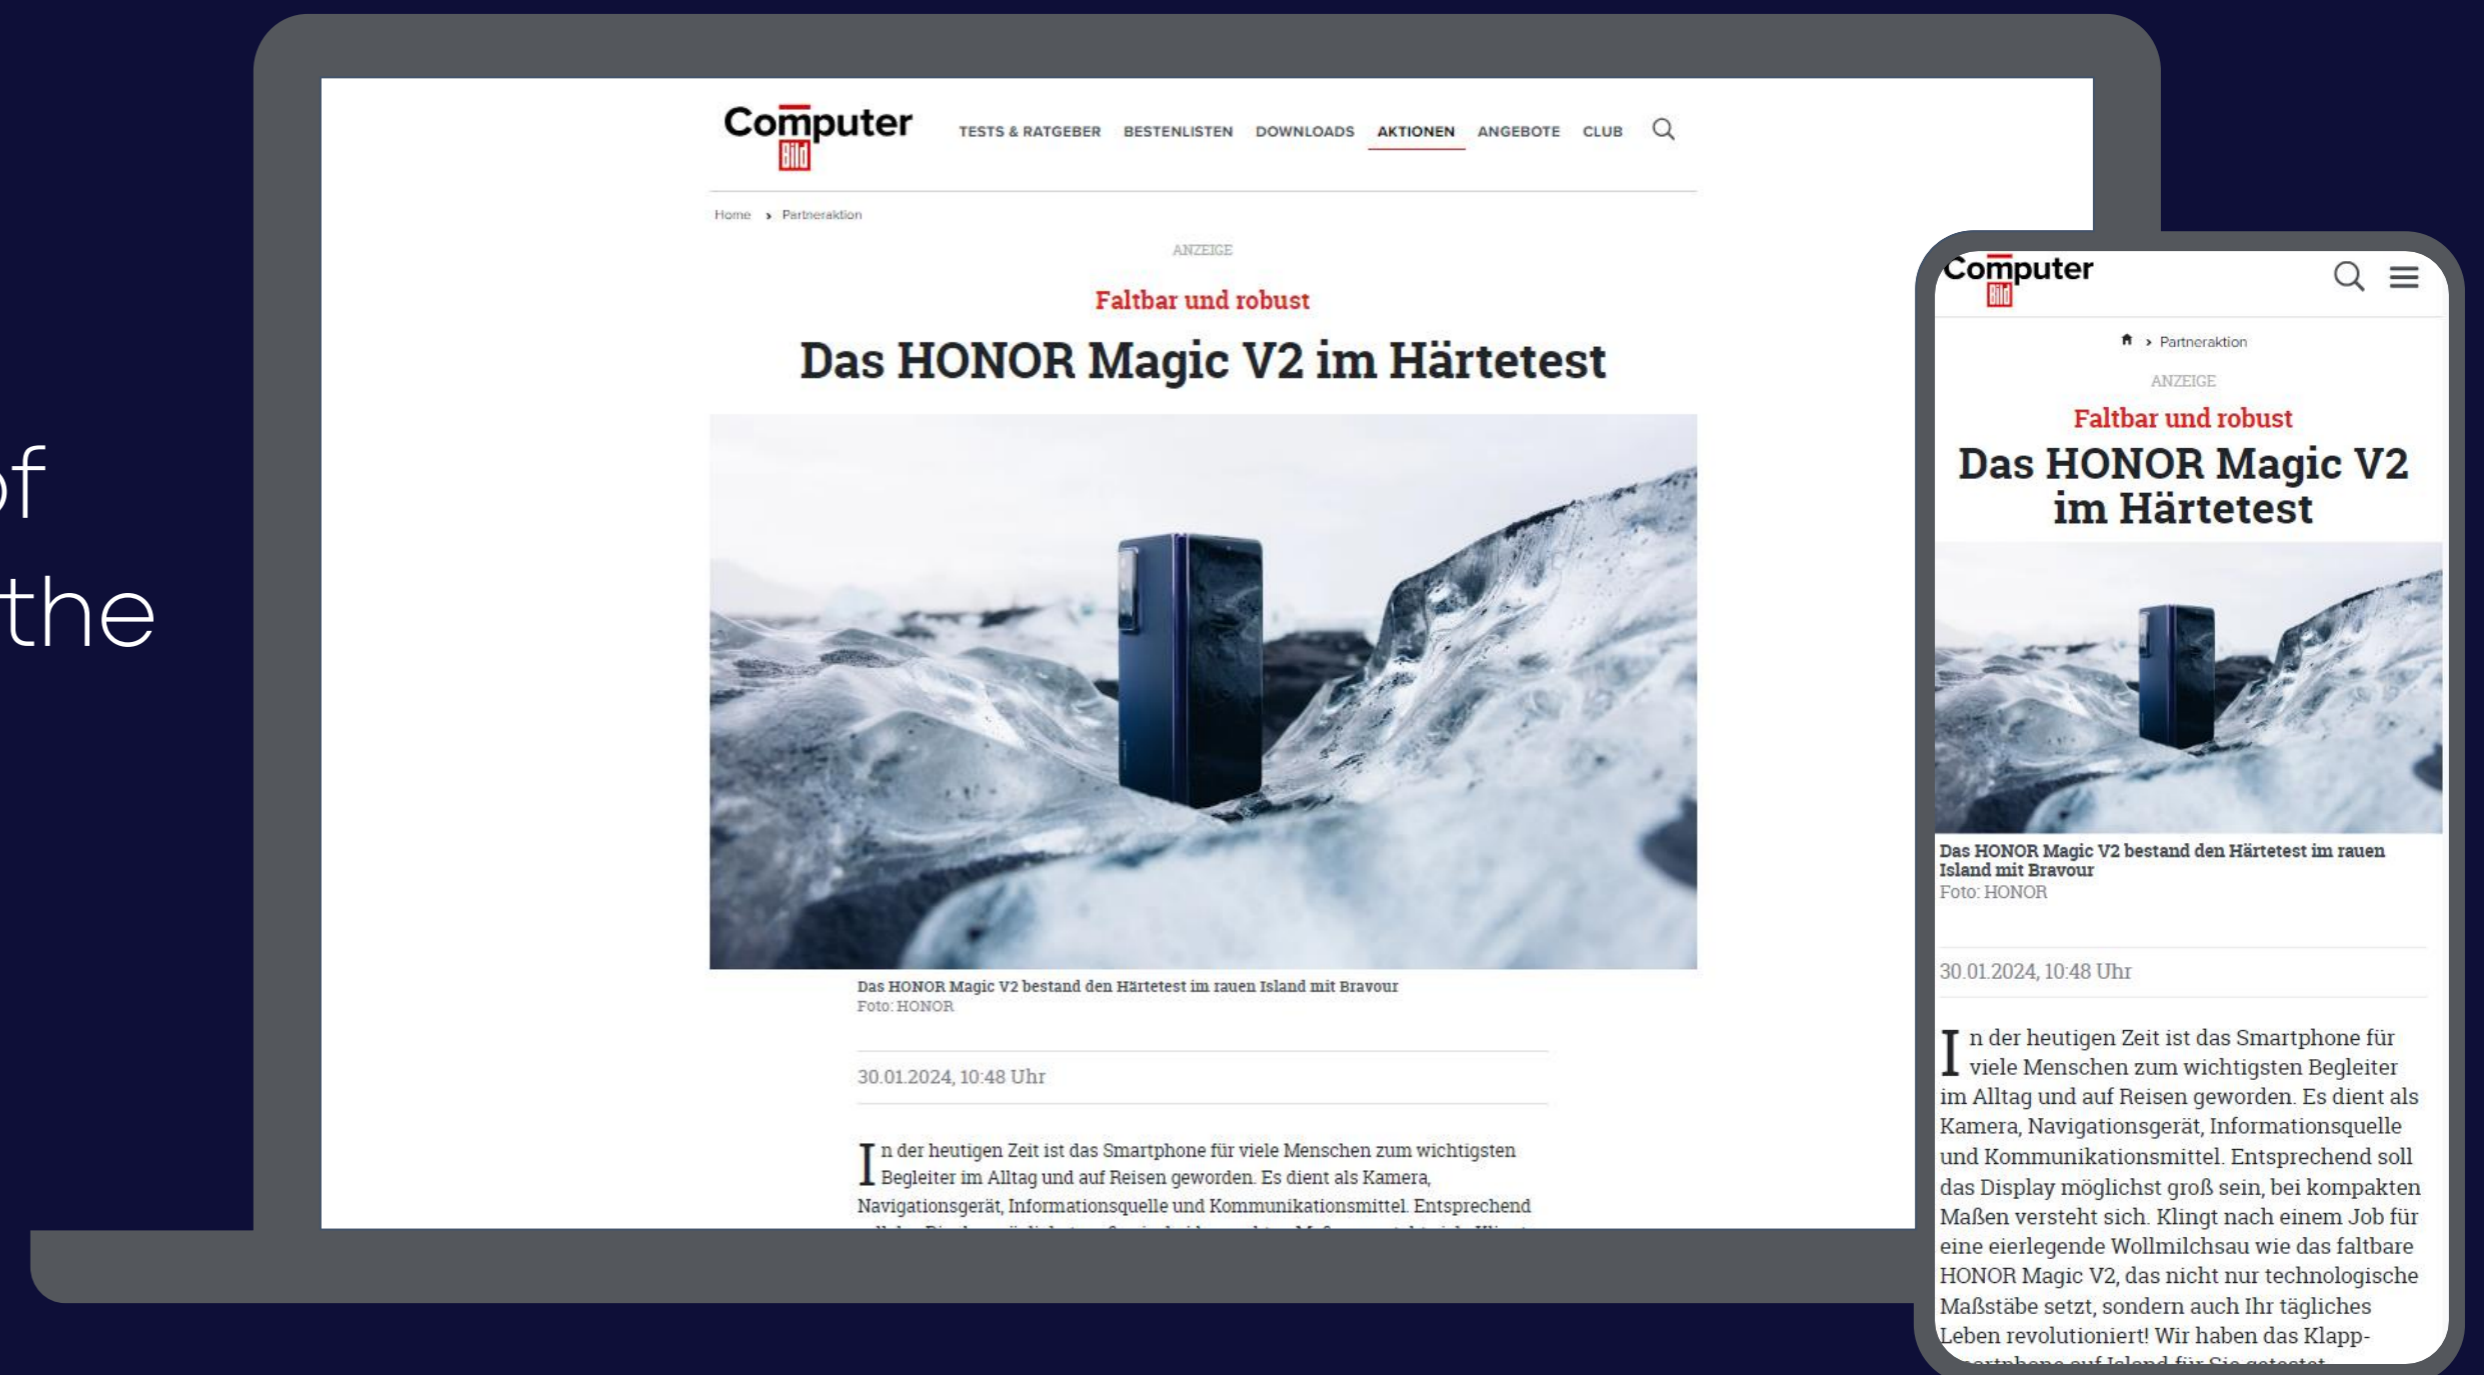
of
the

Computer Bild

TESTS & RATGEBER BESTENLISTEN DOWNLOADS AKTIONEN ANGEBOTE CLUB

Home › Partneraktion

ANZEIGE

Faltbar und robust

Das HONOR Magic V2 im Härtetest

Das HONOR Magic V2 bestand den Härtetest im rauen Island mit Bravour
Foto: HONOR

30.01.2024, 10:48 Uhr

In der heutigen Zeit ist das Smartphone für viele Menschen zum wichtigsten Begleiter im Alltag und auf Reisen geworden. Es dient als Kamera, Navigationsgerät, Informationsquelle und Kommunikationsmittel. Entsprechend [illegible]

Computer Bild

› Partneraktion

ANZEIGE

Faltbar und robust

Das HONOR Magic V2 im Härtetest

Das HONOR Magic V2 bestand den Härtetest im rauen Island mit Bravour
Foto: HONOR

30.01.2024, 10:48 Uhr

In der heutigen Zeit ist das Smartphone für viele Menschen zum wichtigsten Begleiter im Alltag und auf Reisen geworden. Es dient als Kamera, Navigationsgerät, Informationsquelle und Kommunikationsmittel. Entsprechend soll das Display möglichst groß sein, bei kompakten Maßen versteht sich. Klingt nach einem Job für eine eierlegende Wollmilchsau wie das faltbare HONOR Magic V2, das nicht nur technologische Maßstäbe setzt, sondern auch Ihr tägliches Leben revolutioniert! Wir haben das Klapp-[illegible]